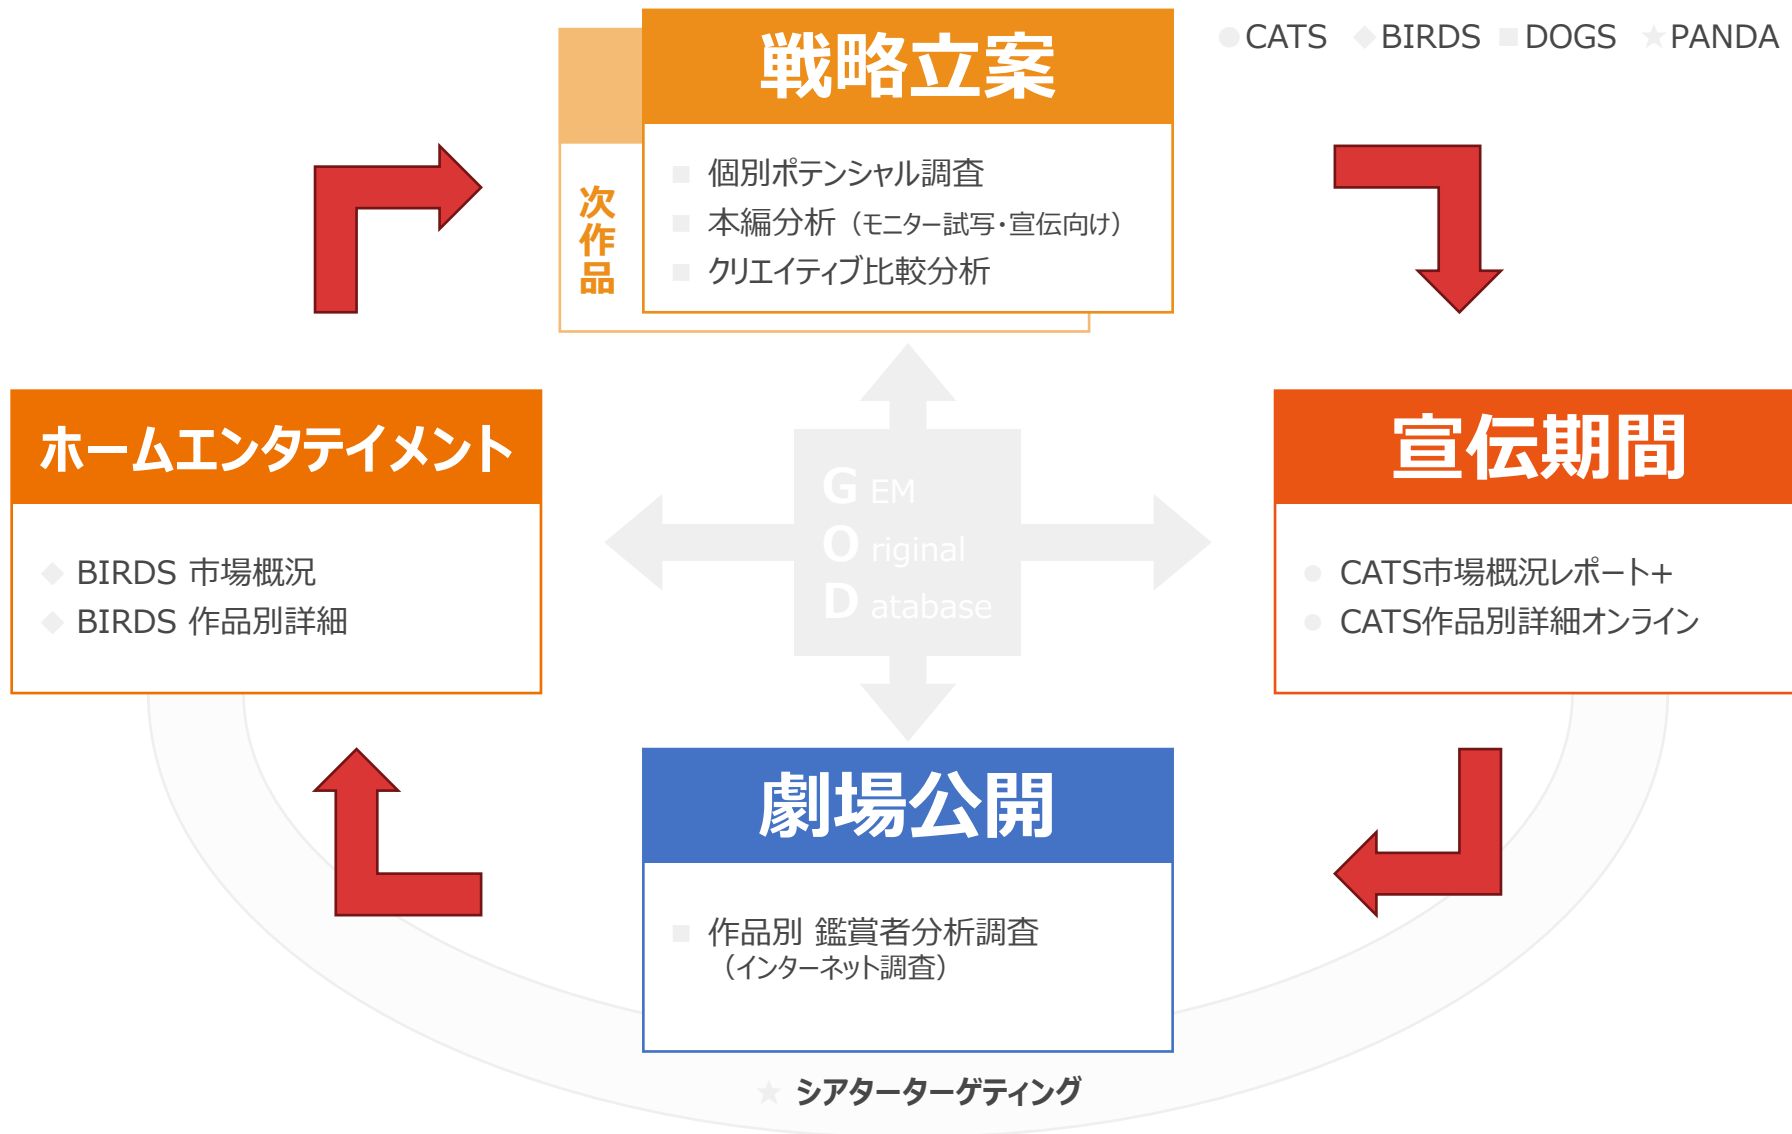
CATS BIRDS DOGS PANDA

次作品

戦略立案

個別ポテンシャル調査
本編分析（モニター試写・宣伝向け）
クリエイティブ比較分析

ホームエンタテイメント

BIRDS 市場概況
BIRDS 作品別詳細

G EM
O riginal
D atabase

宣伝期間

CATS市場概況レポート+
CATS作品別詳細オンライン

劇場公開

作品別 鑑賞者分析調査
（インターネット調査）

シアターターゲティング